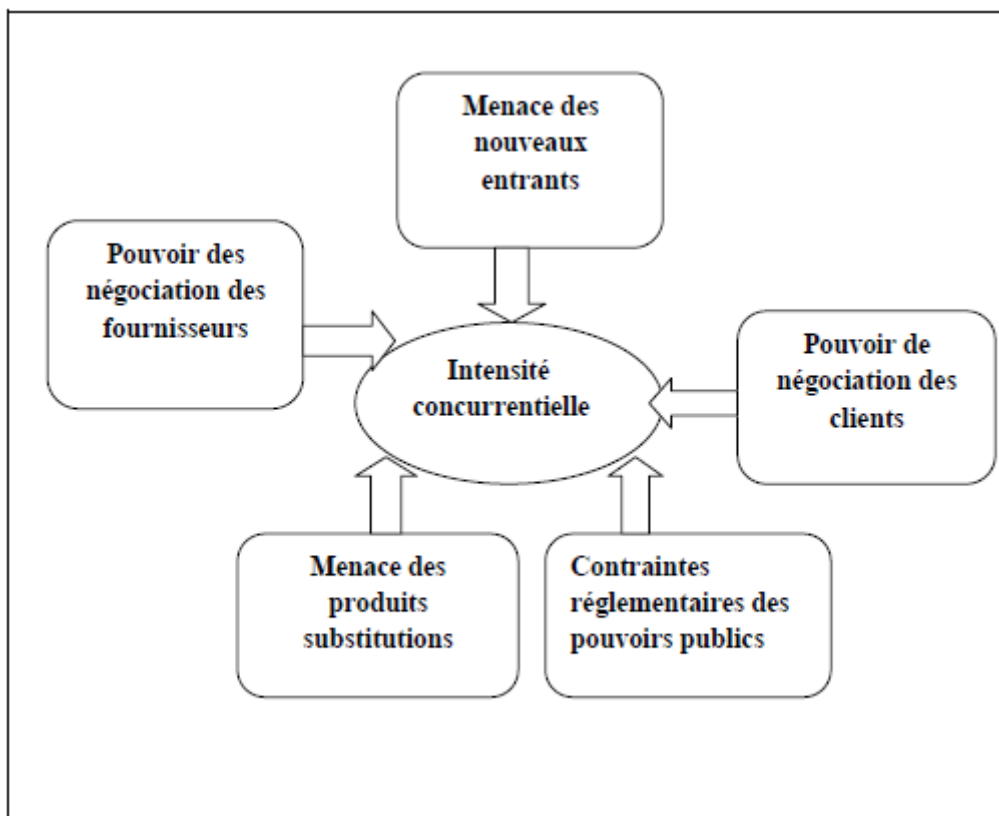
Menace des nouveaux entrants

Pouvoir des négociation des fournisseurs

Intensité concurrentielle

Pouvoir de négociation des clients

Menace des produits substitutions

Contraintes réglementaires des pouvoirs publics